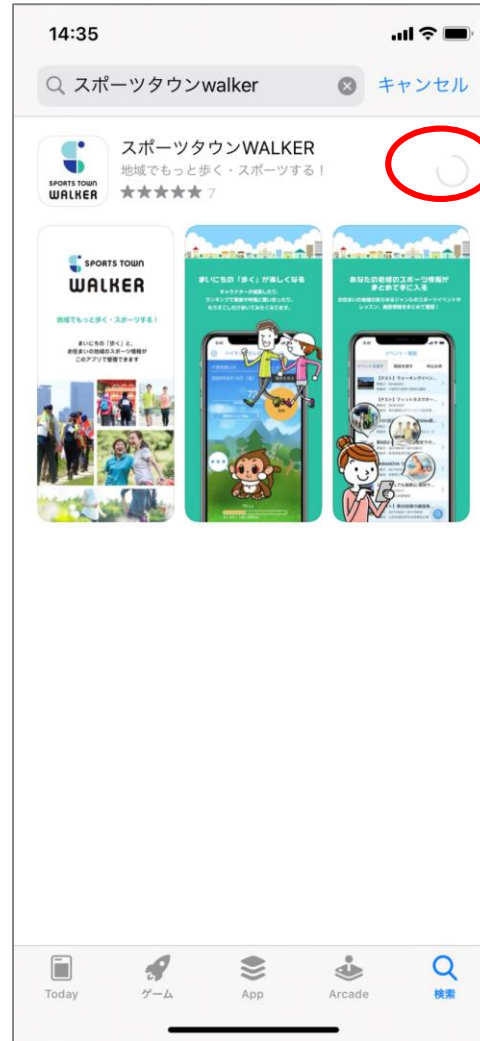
14:35

スポーツタウンwalker

キャンセル

SPORTS TOWN WALKER

スポーツタウンWALKER

地域でもっと歩く・スポーツする！

★★★★★ 7

SPORTS TOWN

WALKER

地域でもっと歩く・スポーツする！

まいにちの「歩く」と、お住まいの地域のスポーツ情報がこのアプリで管理できます

まいにちの「歩く」が楽しくなる

キャラクターが成長したり、ランキングで順番や仲間と競い合ったり、もりもりに歩けるのが楽しみになります。

あなたの地域のスポーツ情報がまとめて手に入る

お住まいの地域のあらゆるジャンルのスポーツイベントやレッスン、施設情報をまとめて確認！

Today

ゲーム

App

Arcade

検索